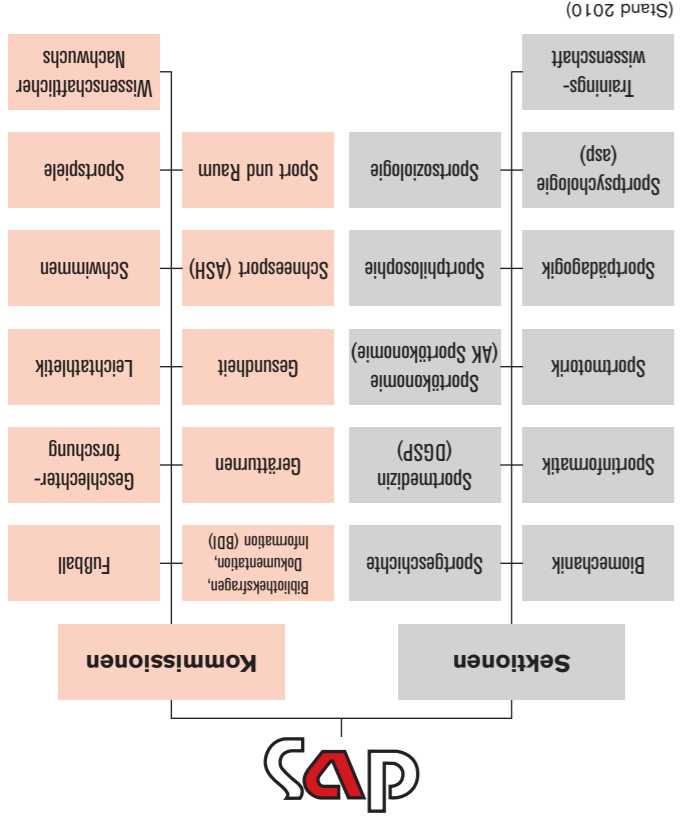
dvs

Sektionen

Kommissionen

Biomechanik

Sportgeschichte

Sportinformatik

Sportmedizin (DGSP)

Sportmotorik

Sportökonomie (AK Sportökonomie)

Sportpädagogik

Sportphilosophie

Sportpsychologie (asp)

Sportsoziologie

Trainingswissenschaft

Bibliotheksfragen, Dokumentation, Information (BDI)

Fußball

Gerätturnen

Geschlechterforschung

Gesundheit

Leichtathletik

Schneesport (ASH)

Schwimmen

Sport und Raum

Sportspiele

Wissenschaftlicher Nachwuchs

(Stand 2010)